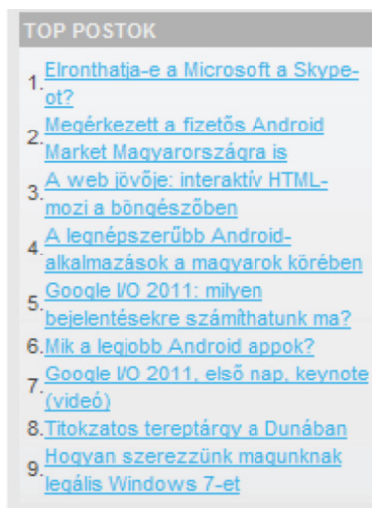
TOP POSTOK

1. Elronthatja-e a Microsoft a Skype-ot?
2. Megérkezett a fizetős Android Market Magyarországra is
3. A web jövője: interaktív HTML-mozi a böngészőben
4. A legnépszerűbb Android-alkalmazások a magyarok körében
5. Google I/O 2011: milyen bejelentésekre számíthatunk ma?
6. Mik a legjobb Android appok?
7. Google I/O 2011, első nap, keynote (videó)
8. Titokzatos tereptárgy a Dunában
9. Hogyan szerezzünk magunknak legális Windows 7-et